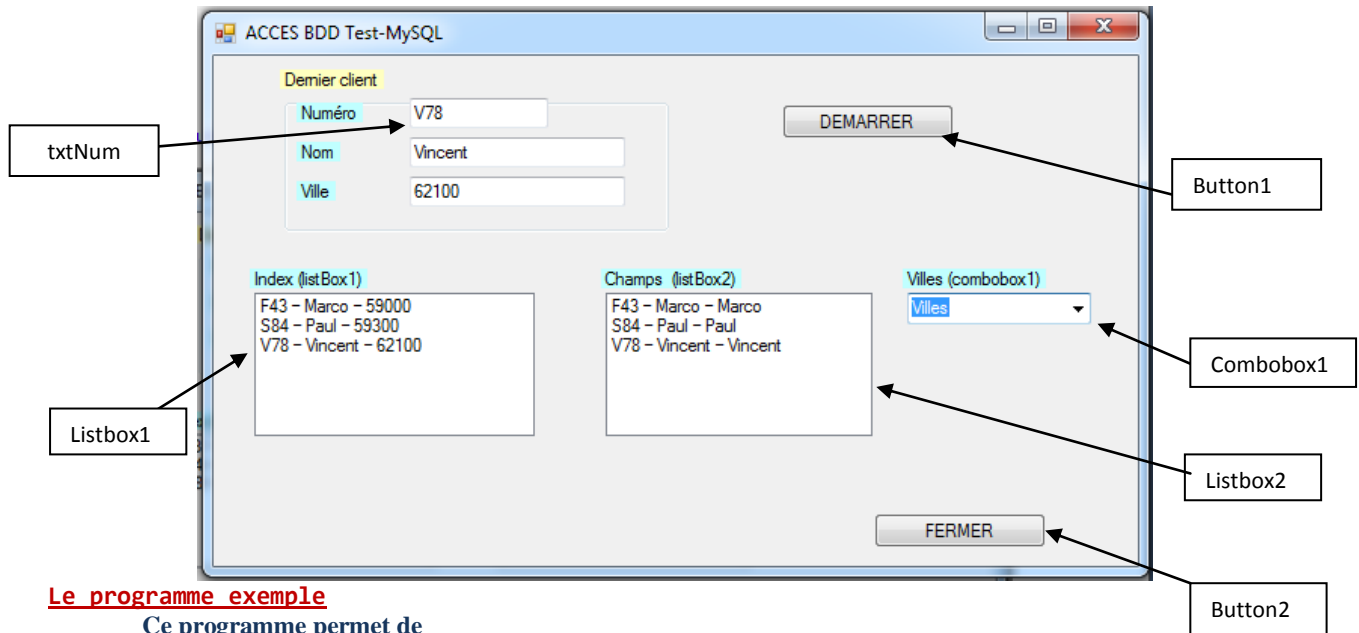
ACCES BDD Test-MySQL

Dernier client

Numéro V78

Nom Vincent

Ville 62100

DEMARRER

txtNum

Button1

Index (listBox1)

F43 – Marco – 59000
S84 – Paul – 59300
V78 – Vincent – 62100

Champs (listBox2)

F43 – Marco – Marco
S84 – Paul – Paul
V78 – Vincent – Vincent

Villes (combobox1)

Villes

Combobox1

Listbox1

Listbox2

FERMER

Button2

Le programme exemple

Ce programme permet de